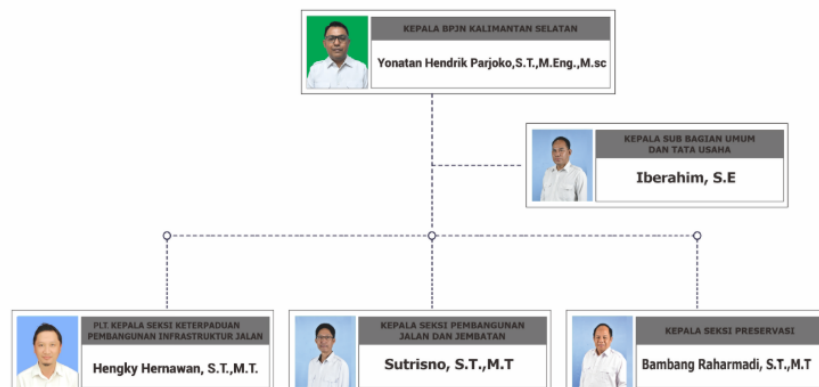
KEPALA BPJN KALIMANTAN SELATAN

Yonatan Hendrik Parjoko,S.T.,M.Eng.,M.sc

KEPALA SUB BAGIAN UMUM DAN TATA USAHA

Iberahim, S.E

PLT KEPALA SEKSI KETERPADUAN PEMBANGUNAN INFRASTRUKTUR JALAN

Hengky Hernawan, S.T.,M.T.

KEPALA SEKSI PEMBANGUNAN JALAN DAN JEMBATAN

Sutrisno, S.T.,M.T

KEPALA SEKSI PRESERVASI

Bambang Raharmadi, S.T.,M.T